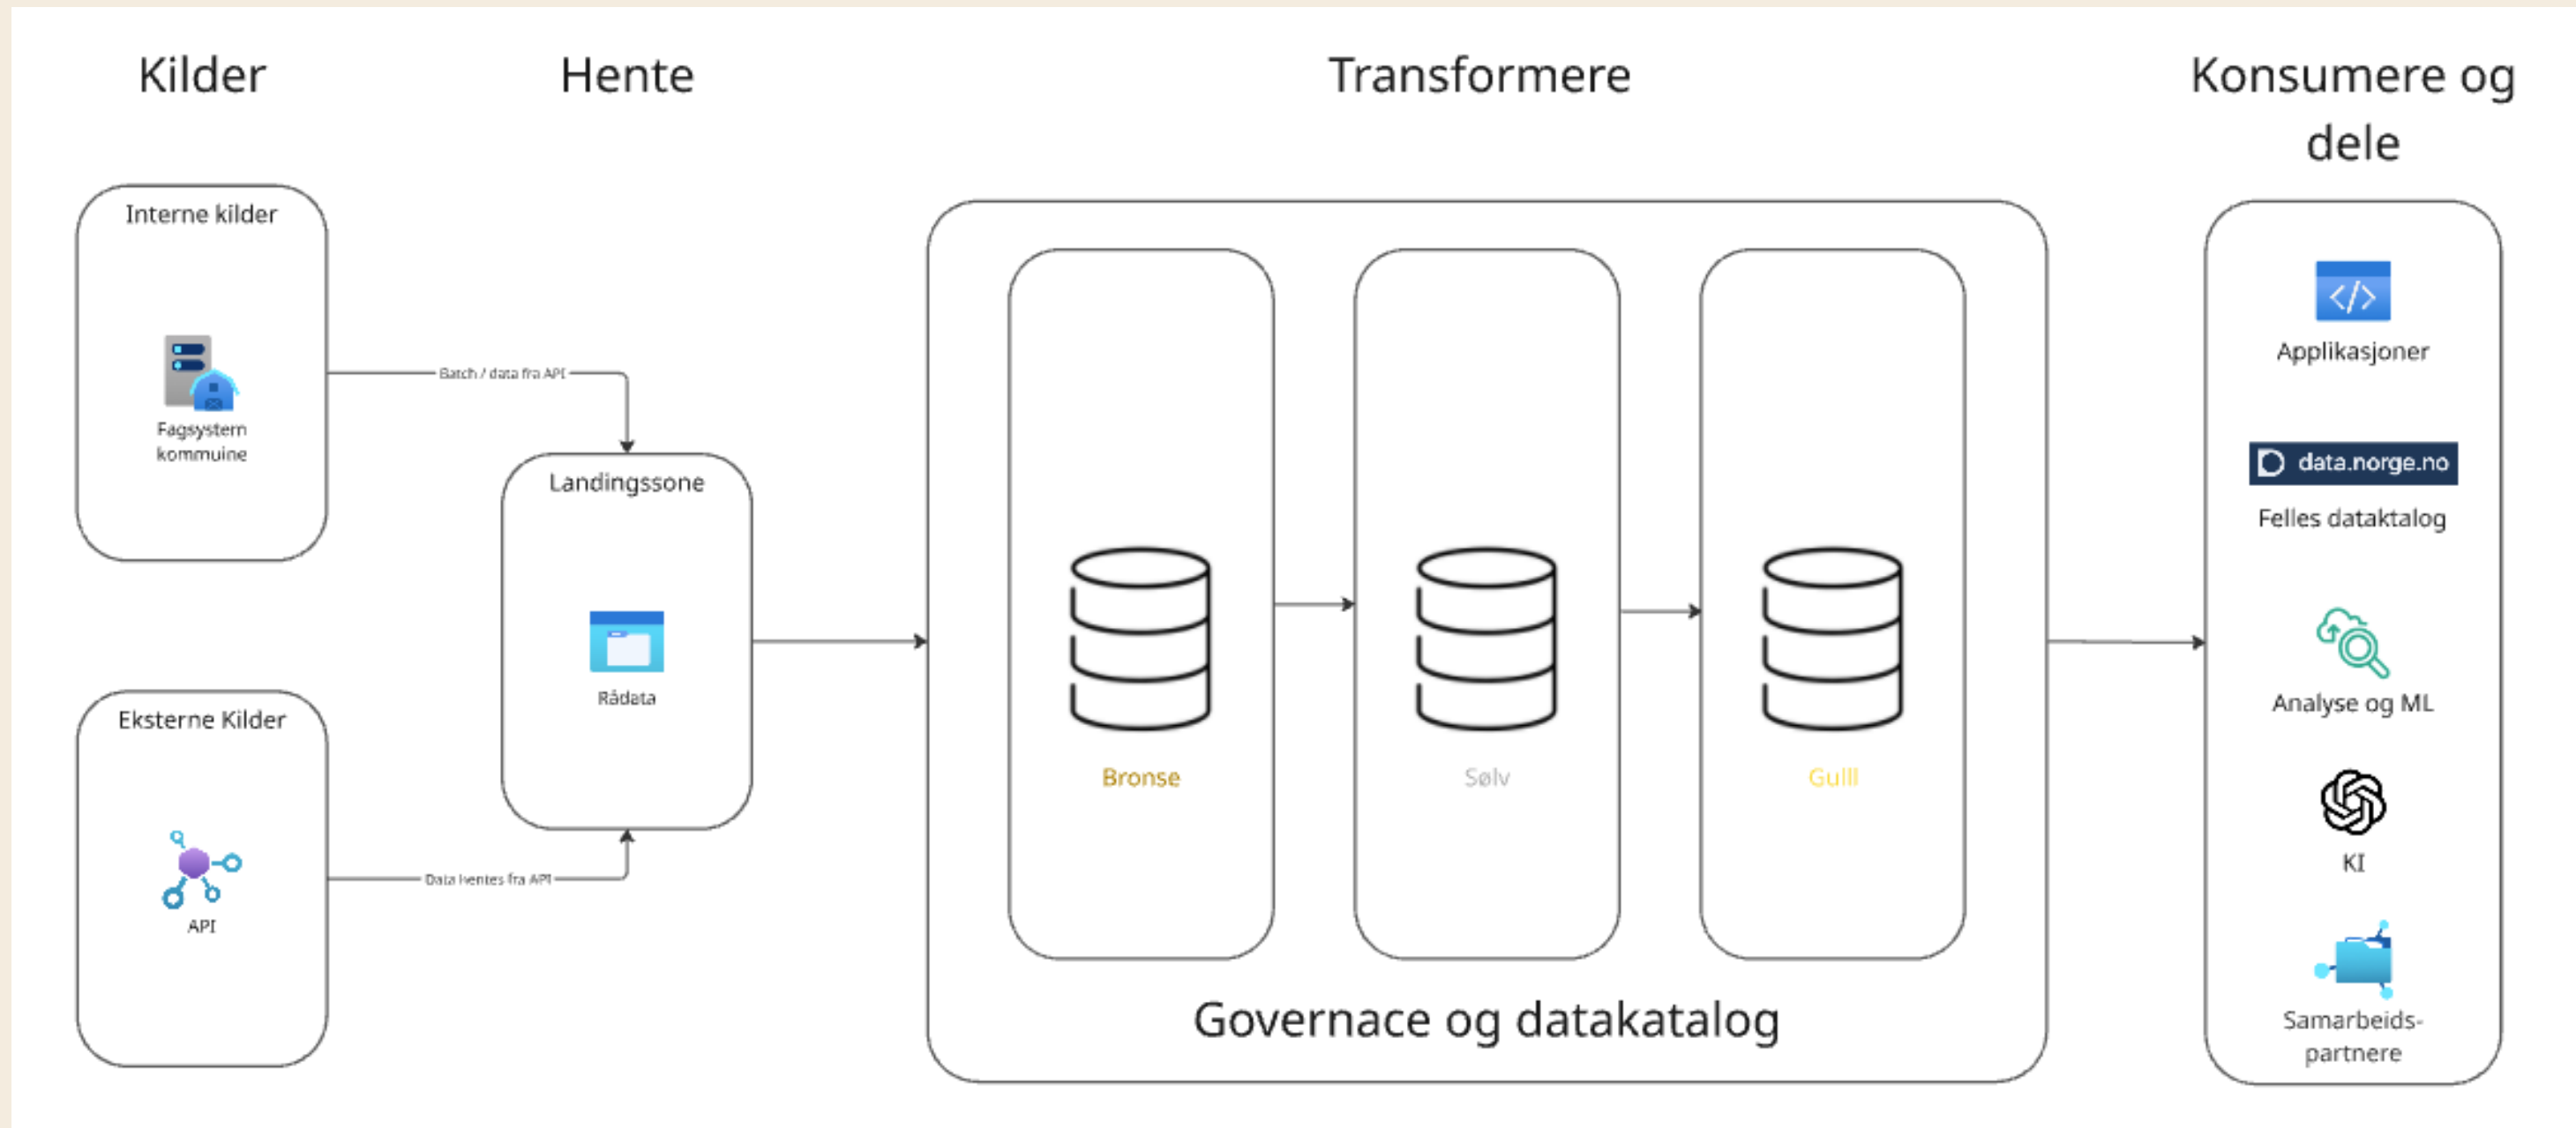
Kilder

Hente

Transformere

Konsumere og dele

Interne kilder

Fagsystem kommuine

Batch / data fra API

Landingssone

Rådata

Eksterne Kilder

API

Data hentes fra API

Bronse

Sølv

Gull

Governace og datakatalog

Applikasjoner

data.norge.no

Felles dataktalog

Analyse og ML

KI

Samarbeids-partnere